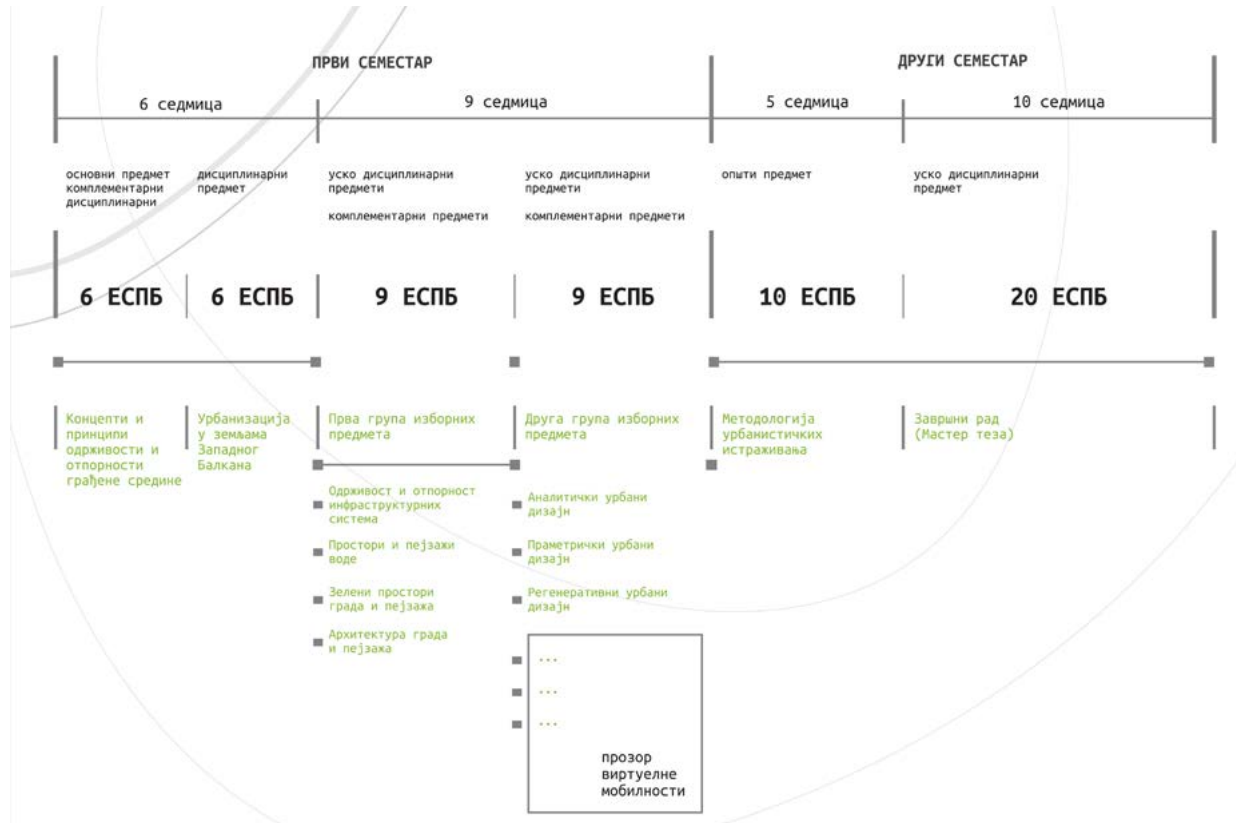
ПРВИ СЕМЕСТАР

ДРУГИ СЕМЕСТАР

6 седмица

9 седмица

5 седмица

10 седмица

основни предмет комплементарни дисциплинарни

дисциплинарни предмет

уско дисциплинарни предмети

комплементарни предмети

уско дисциплинарни предмети

комплементарни предмети

општи предмет

уско дисциплинарни предмет

6 ЕСПБ

6 ЕСПБ

9 ЕСПБ

9 ЕСПБ

10 ЕСПБ

20 ЕСПБ

Концепти и принципи одрживости и отпорности грађене средине

Урбанизација у земљама Западног Балкана

Прва група изборних предмета

Друга група изборних предмета

Методологија урбанистичких истраживања

Завршни рад (Мастер теза)

Одрживост и отпорност инфраструктурних система

Простори и пејзажи воде

Зелени простори града и пејзажа

Архитектура града и пејзажа

Аналитички урбани дизајн

Праметрички урбани дизајн

Регенеративни урбани дизајн

...

...

...

прозор виртуелне мобилности